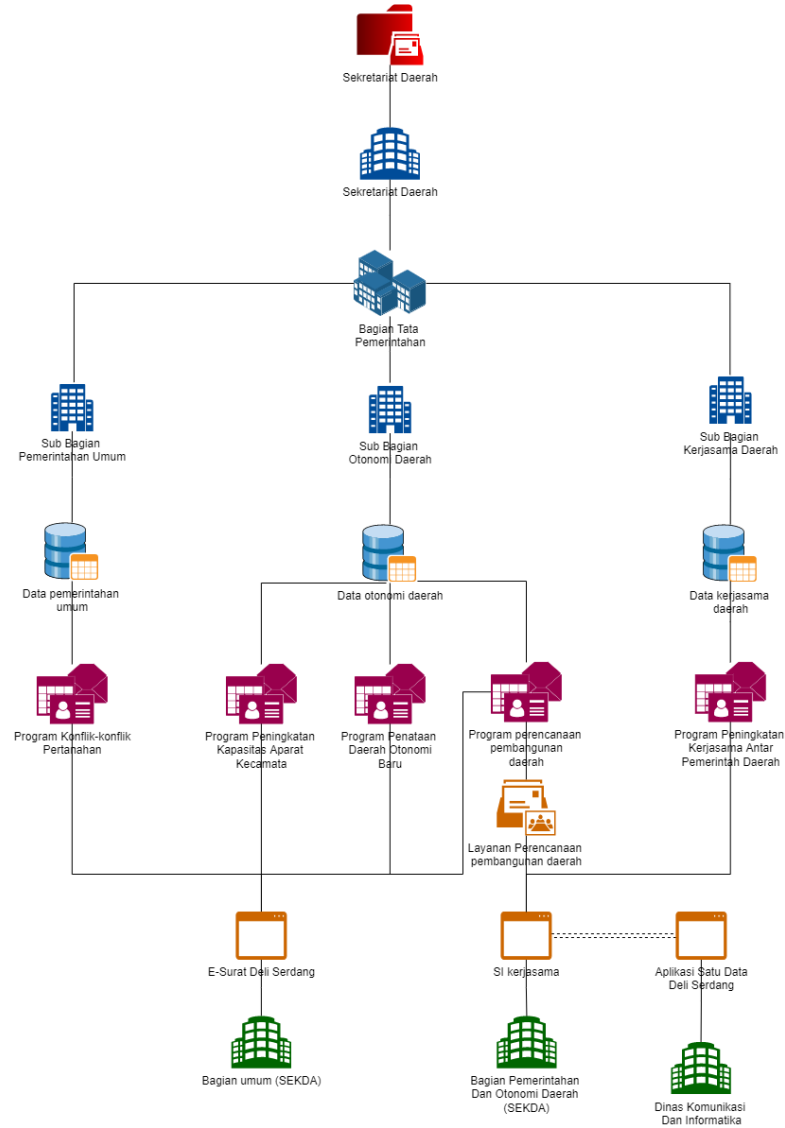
Sekretariat Daerah

Sekretariat Daerah

Bagian Tata Pemerintahan

Sub Bagian Pemerintahan Umum

Sub Bagian Otonomi Daerah

Sub Bagian Kerjasama Daerah

Data pemerintahan umum

Data otonomi daerah

Data kerjasama daerah

Program Konflik-konflik Pertanahan

Program Peningkatan Kapasitas Aparat Kecamata

Program Penataan Daerah Otonomi Baru

Program perencanaan pembangunan daerah

Program Peningkatan Kerjasama Antar Pemerintah Daerah

Layanan Perencanaan pembangunan daerah

E-Surat Deli Serdang

SI kerjasama

Aplikasi Satu Data Deli Serdang

Bagian umum (SEKDA)

Bagian Pemerintahan Dan Otonomi Daerah (SEKDA)

Dinas Komunikasi Dan Informatika